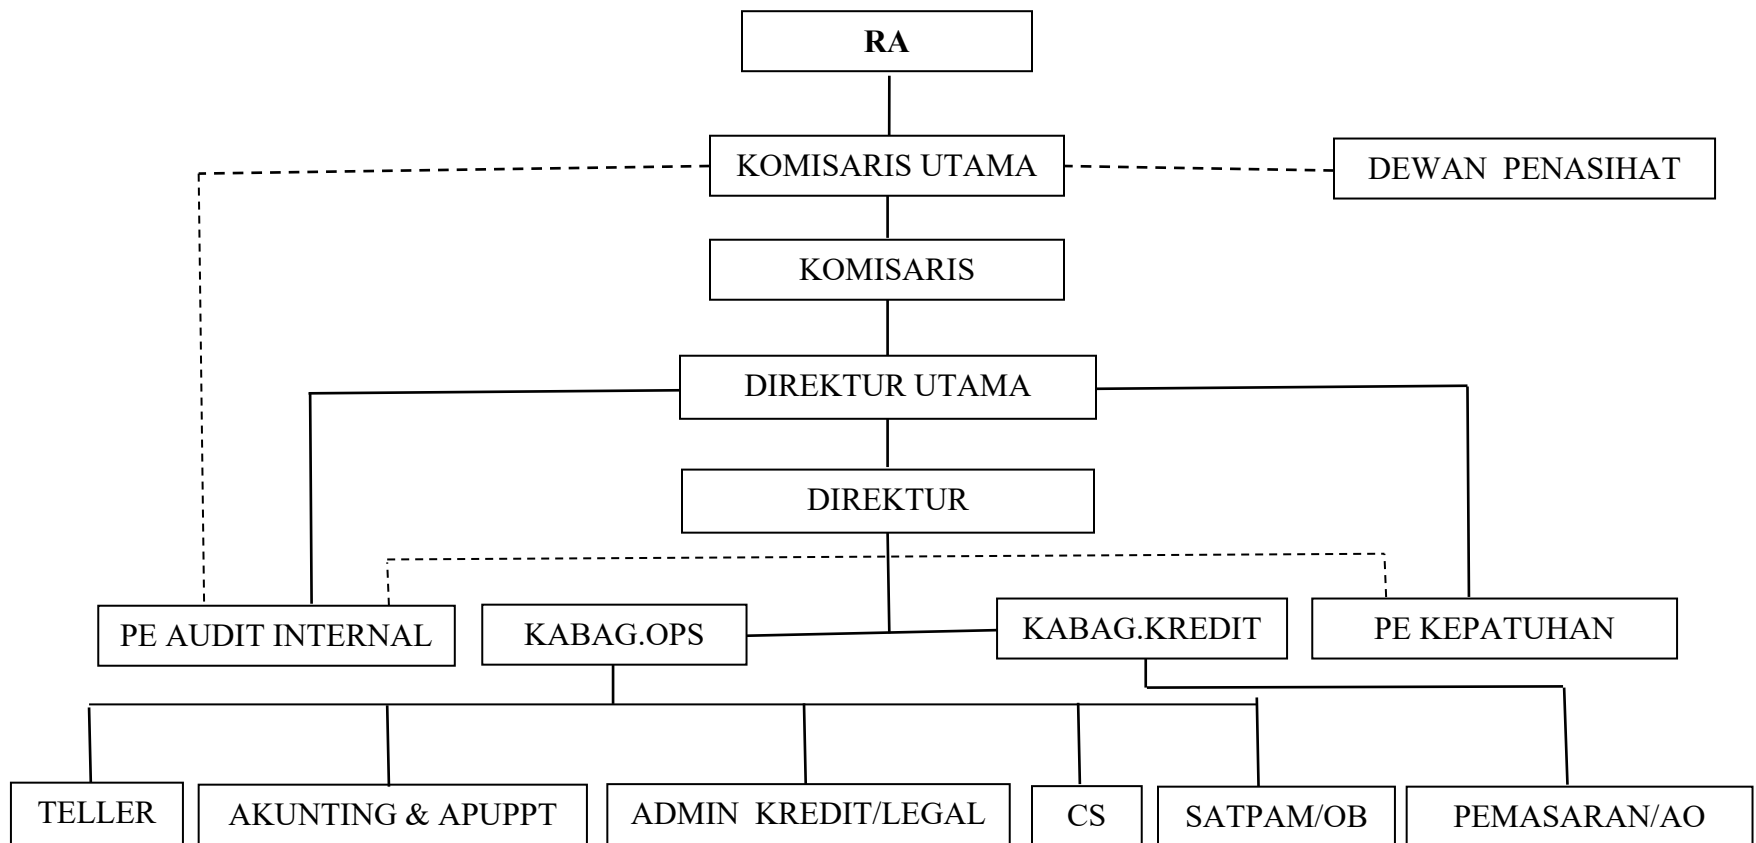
RA

KOMISARIS UTAMA

DEWAN PENASIHAT

KOMISARIS

DIREKTUR UTAMA

DIREKTUR

PE AUDIT INTERNAL

KABAG.OPS

KABAG.KREDIT

PE KEPATUHAN

TELLER

AKUNTING & APUPPT

ADMIN KREDIT/LEGAL

CS

SATPAM/OB

PEMASARAN/AO